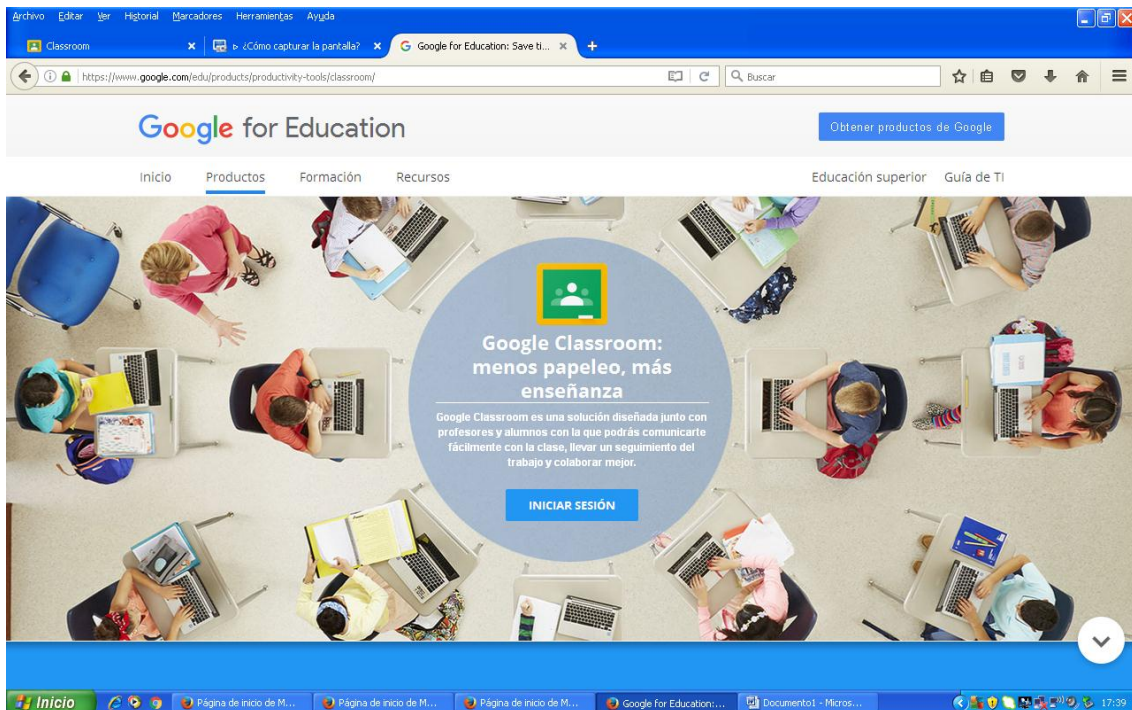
Archivo Editar Ver Historial Marcadores Herramientas Ayuda

Classroom
▹ ¿Cómo capturar la pantalla?
Google for Education: Save ti...

https://www.google.com/edu/products/productivity-tools/classroom/

Buscar

Google for Education

Obtener productos de Google

Inicio Productos Formación Recursos Educación superior Guía de TI

Google Classroom: menos papeleo, más enseñanza

Google Classroom es una solución diseñada junto con profesores y alumnos con la que podrás comunicarte fácilmente con la clase, llevar un seguimiento del trabajo y colaborar mejor.

INICIAR SESIÓN

Inicio
Página de inicio de M...
Página de inicio de M...
Página de inicio de M...
Google for Education:...
Documento1 - Micros...
17:39